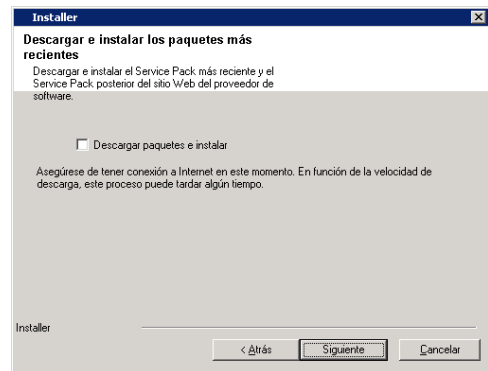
Installer

Descargar e instalar los paquetes más recientes

Descargar e instalar el Service Pack más reciente y el Service Pack posterior del sitio Web del proveedor de software.

Descargar paquetes e instalar

Asegúrese de tener conexión a Internet en este momento. En función de la velocidad de descarga, este proceso puede tardar algún tiempo.

Installer

< Atrás | Siguiente | Cancelar